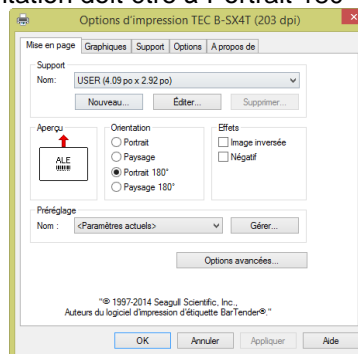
tation doit être à Portrait 180

Options d'impression TEC B-SX4T (203 dpi)

Mise en page | Graphiques | Support | Options | A propos de

Support
Nom: USER (4.09 po x 2.92 po)
Nouveau... | Éditer... | Supprimer...

Aperçu
ALE

Orientation
Portrait
Paysage
Portrait 180°
Paysage 180°

Effets
Image inversée
Négatif

Préréglage
Nom : <Paramètres actuels>
Gérer...

Options avancées...

"© 1997-2014 Seagull Scientific, Inc.,
Auteurs du logiciel d'impression d'étiquette BarTender®."

OK | Annuler | Appliquer | Aide